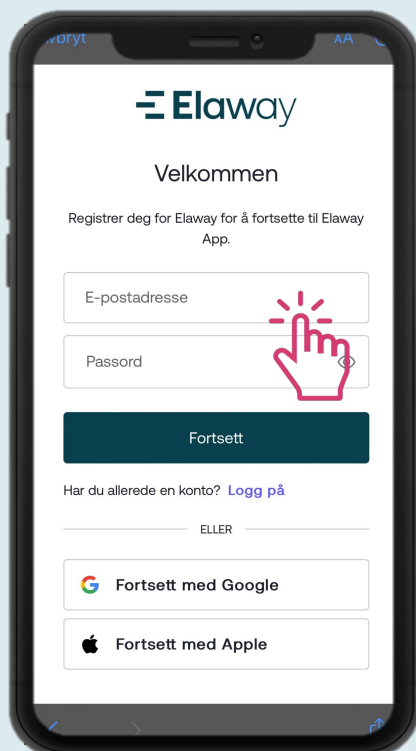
vbryt

AA

Elaway

Velkommen

Registrer deg for Elaway for å fortsette til Elaway App.

E-postadresse

Passord

Fortsett

Har du allerede en konto? Logg på

ELLER

Fortsett med Google

Fortsett med Apple